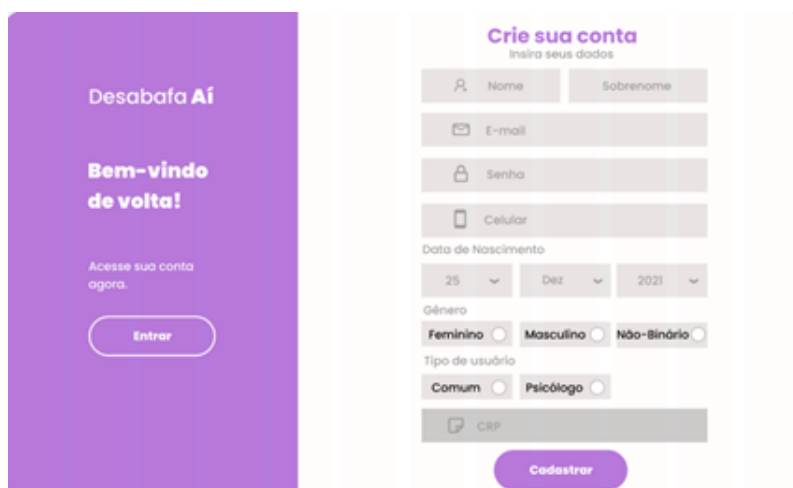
Desabafa **Aí**

**Bem-vindo de volta!**

Acesse sua conta agora.

Entrar

Crie sua conta

Insira seus dados

Nome

Sobrenome

E-mail

Senha

Celular

Data de Nascimento

25

Dez

2021

Gênero

Feminino

Masculino

Não-Binário

Tipo de usuário

Comum

Psicólogo

CRP

Cadastrar